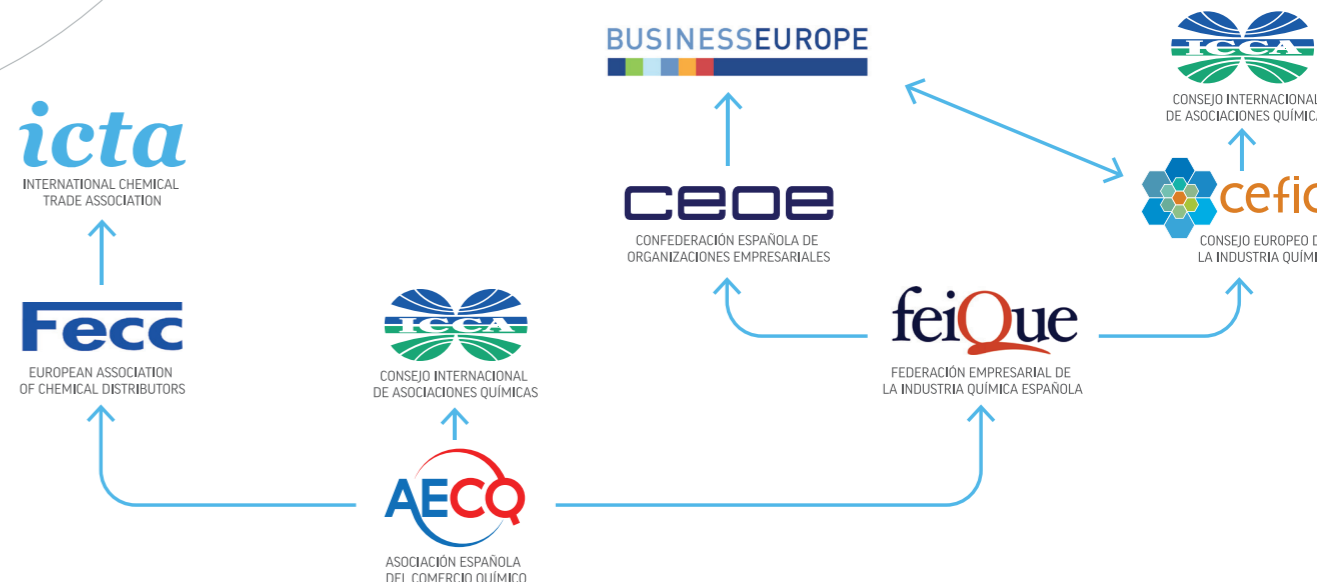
BUSINESSEUROPE

ICCA
CONSEJO INTERNACIONAL
DE ASOCIACIONES QUÍMICA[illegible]

icta
INTERNATIONAL CHEMICAL
TRADE ASSOCIATION

ceoe
CONFEDERACIÓN ESPAÑOLA DE
ORGANIZACIONES EMPRESARIALES

cefic
CONSEJO EUROPEO D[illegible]
LA INDUSTRIA QUÍM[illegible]

Fecc
EUROPEAN ASSOCIATION
OF CHEMICAL DISTRIBUTORS

ICCA
CONSEJO INTERNACIONAL
DE ASOCIACIONES QUÍMICAS

feiQue
FEDERACIÓN EMPRESARIAL DE
LA INDUSTRIA QUÍMICA ESPAÑOLA

AECQ
ASOCIACIÓN ESPAÑOLA
DEL COMERCIO QUÍMICO